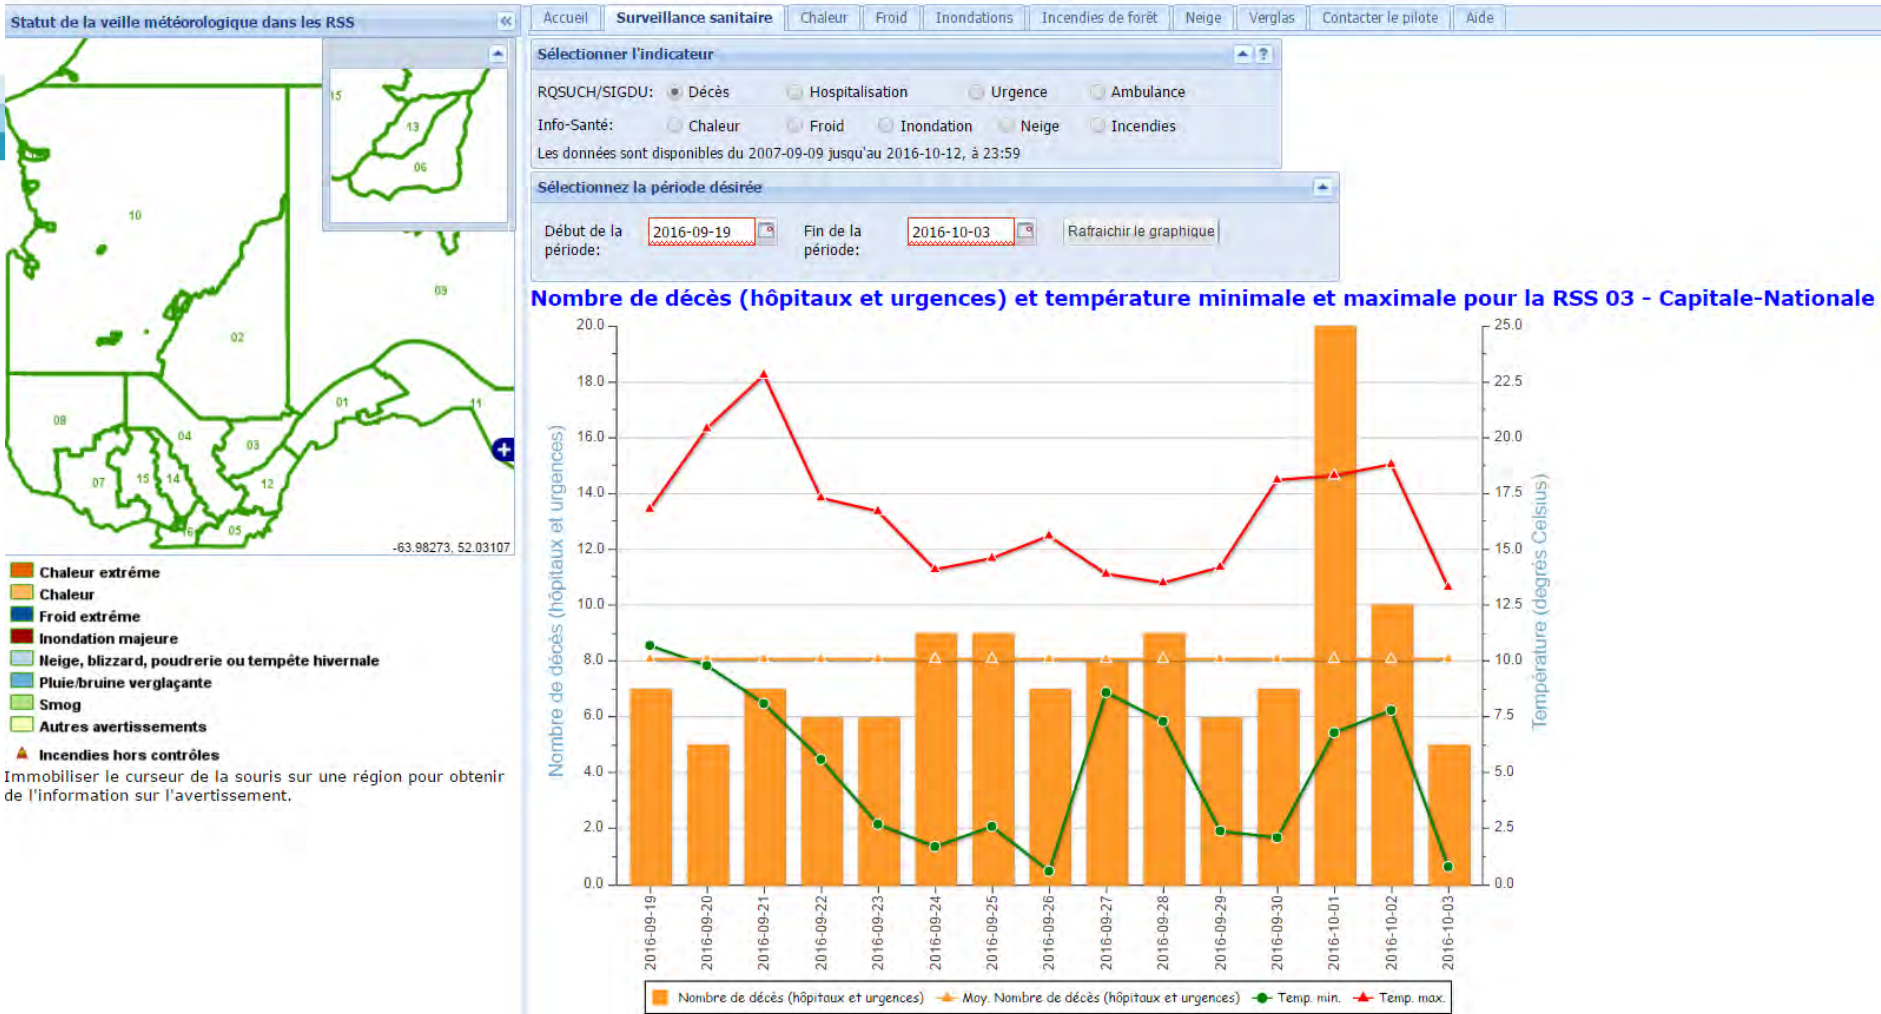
Statut de la veille météorologique dans les RSS

15
13
06
10
09
02
01
11
08
04
03
07
15
14
12
16
05
-63.98273, 52.03107

Chaleur extrême
Chaleur
Froid extrême
Inondation majeure
Neige, blizzard, poudrerie ou tempête hivernale
Pluie/bruine verglaçante
Smog
Autres avertissements
Incendies hors contrôles
Immobiliser le curseur de la souris sur une région pour obtenir de l'information sur l'avertissement.

Accueil | Surveillance sanitaire | Chaleur | Froid | Inondations | Incendies de forêt | Neige | Verglas | Contacter le pilote | Aide

Sélectionner l'indicateur
RQSUCH/SIGDU: Décès Hospitalisation Urgence Ambulance
Info-Santé: Chaleur Froid Inondation Neige Incendies
Les données sont disponibles du 2007-09-09 jusqu'au 2016-10-12, à 23:59

Sélectionnez la période désirée
Début de la période: 2016-09-19
Fin de la période: 2016-10-03
Rafraichir le graphique

Nombre de décès (hôpitaux et urgences) et température minimale et maximale pour la RSS 03 - Capitale-Nationale

Nombre de décès (hôpitaux et urgences)
20.0
18.0
16.0
14.0
12.0
10.0
8.0
6.0
4.0
2.0
0.0

Température (degrés Celsius)
25.0
22.5
20.0
17.5
15.0
12.5
10.0
7.5
5.0
2.5
0.0

2016-09-19
2016-09-20
2016-09-21
2016-09-22
2016-09-23
2016-09-24
2016-09-25
2016-09-26
2016-09-27
2016-09-28
2016-09-29
2016-09-30
2016-10-01
2016-10-02
2016-10-03

Nombre de décès (hôpitaux et urgences) Moy. Nombre de décès (hôpitaux et urgences) Temp. min. Temp. max.